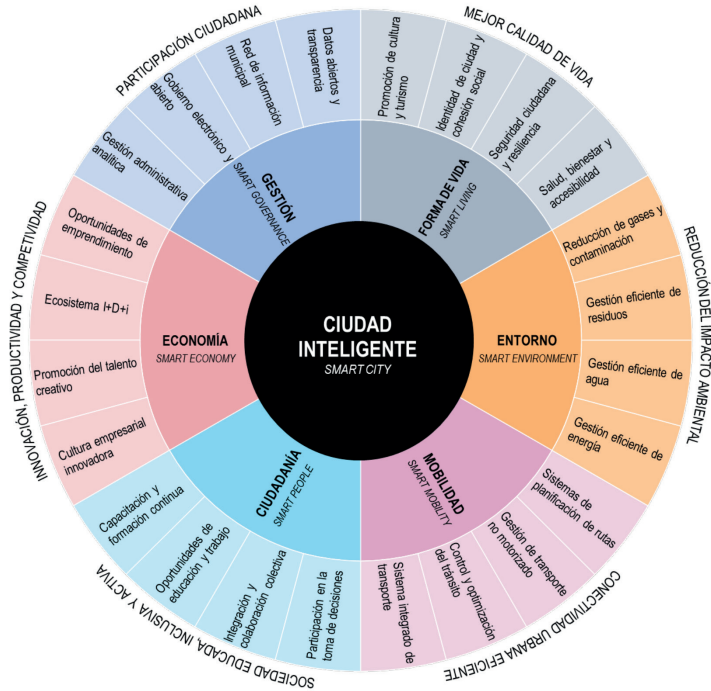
CIUDAD INTELIGENTE
SMART CITY

GESTIÓN
SMART GOVERNANCE

PARTICIPACIÓN CIUDADANA

Gestión administrativa analítica

Gobierno electrónico y abierto

Red de información municipal

Datos abiertos y transparencia

FORMA DE VIDA
SMART LIVING

MEJOR CALIDAD DE VIDA

Promoción de cultura y turismo

Identidad de ciudad y cohesión social

Seguridad ciudadana y resiliencia

Salud, bienestar y accesibilidad

ENTORNO
SMART ENVIRONMENT

REDUCCIÓN DEL IMPACTO AMBIENTAL

Reducción de gases y contaminación

Gestión eficiente de residuos

Gestión eficiente de agua

Gestión eficiente de energía

MOBILIDAD
SMART MOBILITY

CONECTIVIDAD URBANA EFICIENTE

Sistemas de planificación de rutas

Gestión de transporte no motorizado

Control y optimización del tránsito

Sistema integrado de transporte

CIUDADANÍA
SMART PEOPLE

SOCIEDAD EDUCADA, INCLUSIVA Y ACTIVA

Participación en la toma de decisiones

Integración y colaboración colectiva

Oportunidades de educación y trabajo

Capacitación y formación continua

ECONOMÍA
SMART ECONOMY

INNOVACIÓN, PRODUCTIVIDAD Y COMPETIVIDAD

Cultura empresarial innovadora

Promoción del talento creativo

Ecosistema I+D+i

Oportunidades de emprendimiento